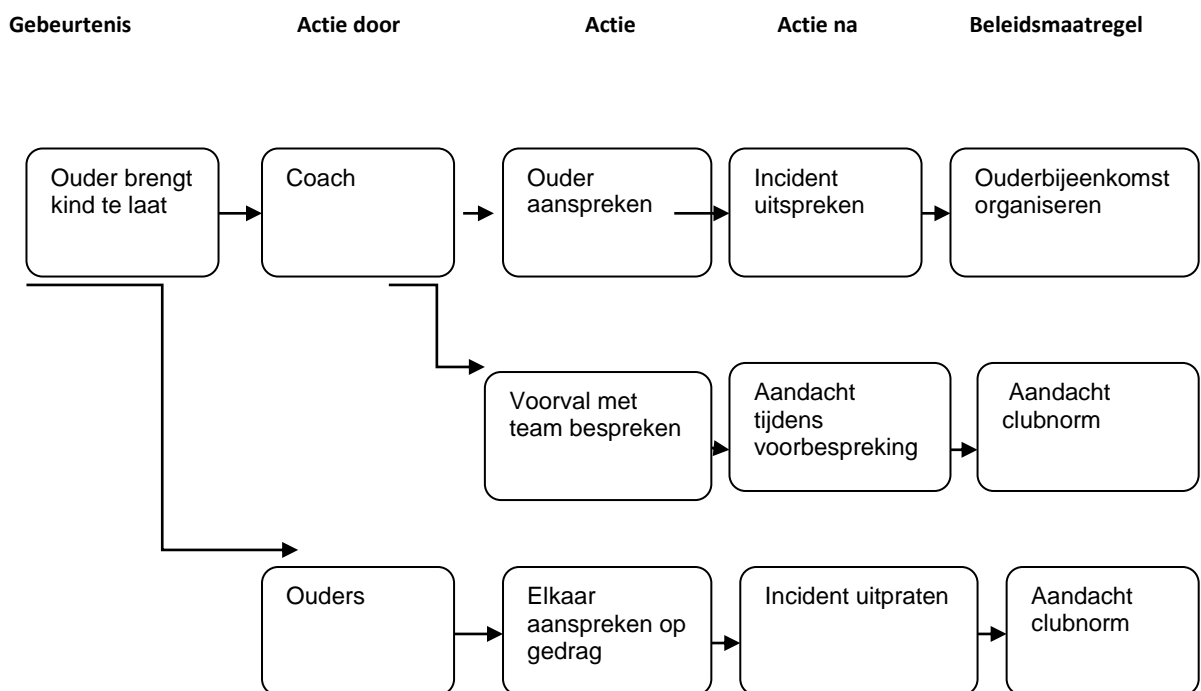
Gebeurtenis

Actie door

Actie

Actie na

Beleidsmaatregel

Ouder brengt kind te laat

Coach

Ouder aanspreken

Incident uitspreken

Ouderbijeenkomst organiseren

Voorval met team bespreken

Aandacht tijdens voorbespreking

Aandacht clubnorm

Ouders

Elkaar aanspreken op gedrag

Incident uitpraten

Aandacht clubnorm